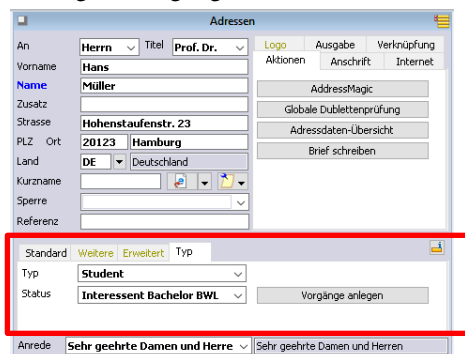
Adressen

An | Herrn | Titel | Prof. Dr.
Vorname | Hans
Name | Müller
Zusatz
Strasse | Hohenstaufenstr. 23
PLZ Ort | 20123 | Hamburg
Land | DE | Deutschland
Kurzname
Sperre
Referenz

Logo | Ausgabe | Verknüpfung
Aktionen | Anschrift | Internet

AddressMagic
Globale Dublettenprüfung
Adressdaten-Übersicht
Brief schreiben

Standard | Weitere | Erweitert | Typ

Typ | Student
Status | Interessent Bachelor BWL
Vorgänge anlegen

Anrede | Sehr geehrte Damen und Herre | Sehr geehrte Damen und Herren